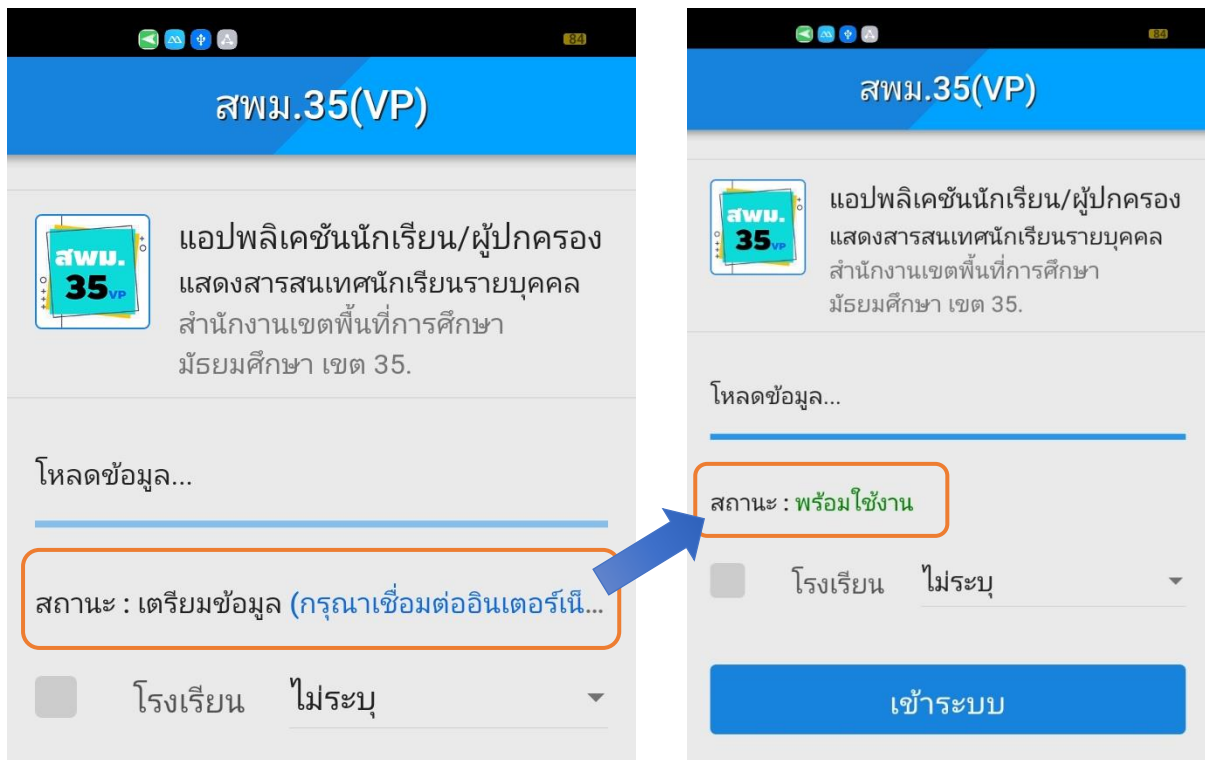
84

สพม.35(VP)

สพม. 35 VP

แอปพลิเคชันนักเรียน/ผู้ปกครอง
แสดงสารสนเทศนักเรียนรายบุคคล
สำนักงานเขตพื้นที่การศึกษา มัธยมศึกษา เขต 35.

โหลดข้อมูล...

สถานะ : เตรียมข้อมูล (กรุณาเชื่อมต่ออินเตอร์เน็...

โรงเรียน ไม่ระบุ

84

สพม.35(VP)

สพม. 35 VP

แอปพลิเคชันนักเรียน/ผู้ปกครอง
แสดงสารสนเทศนักเรียนรายบุคคล
สำนักงานเขตพื้นที่การศึกษา มัธยมศึกษา เขต 35.

โหลดข้อมูล...

สถานะ : พร้อมใช้งาน

โรงเรียน ไม่ระบุ

เข้าระบบ